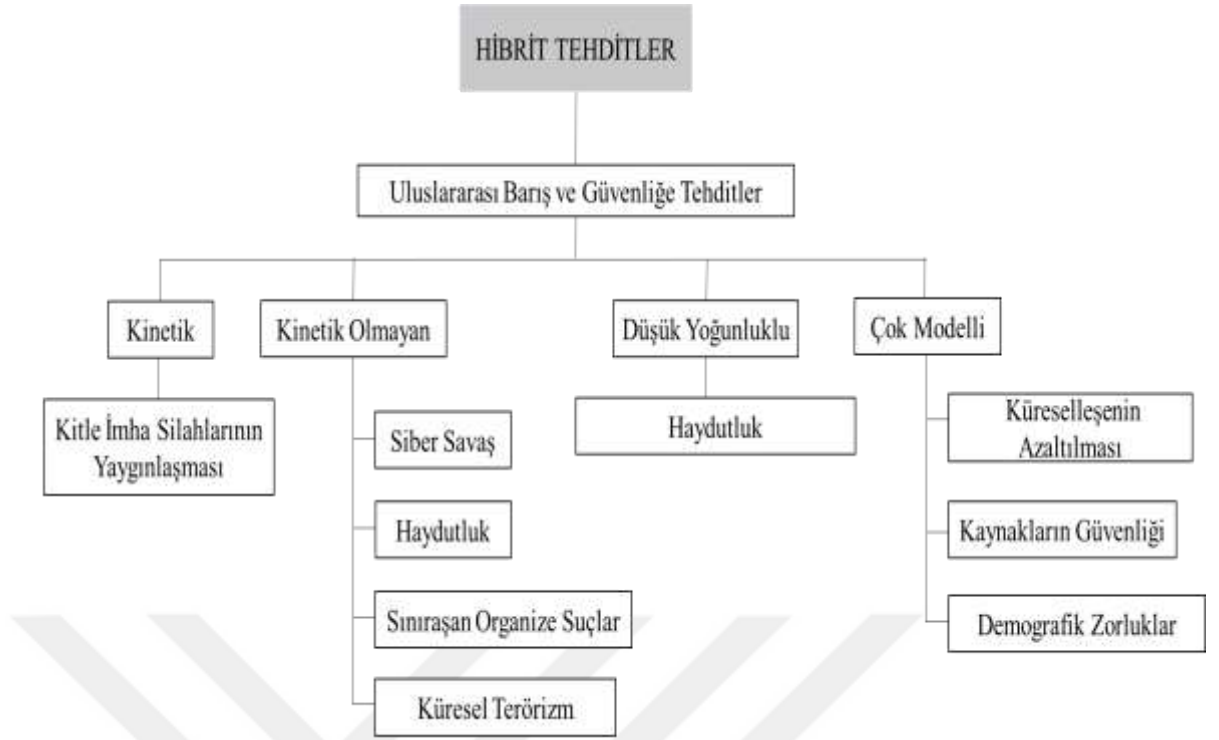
HİBRİT TEHDİTLER

Uluslararası Barış ve Güvenliğe Tehditler

Kinetik

Kitle İmha Silahlarının Yaygınlaşması

Kinetik Olmayan

Siber Savaş

Haydutluk

Sınıraşan Organize Suçlar

Küresel Terörizm

Düşük Yoğunluklu

Haydutluk

Çok Modelli

Küreselleşenin Azaltılması

Kaynakların Güvenliği

Demografik Zorluklar